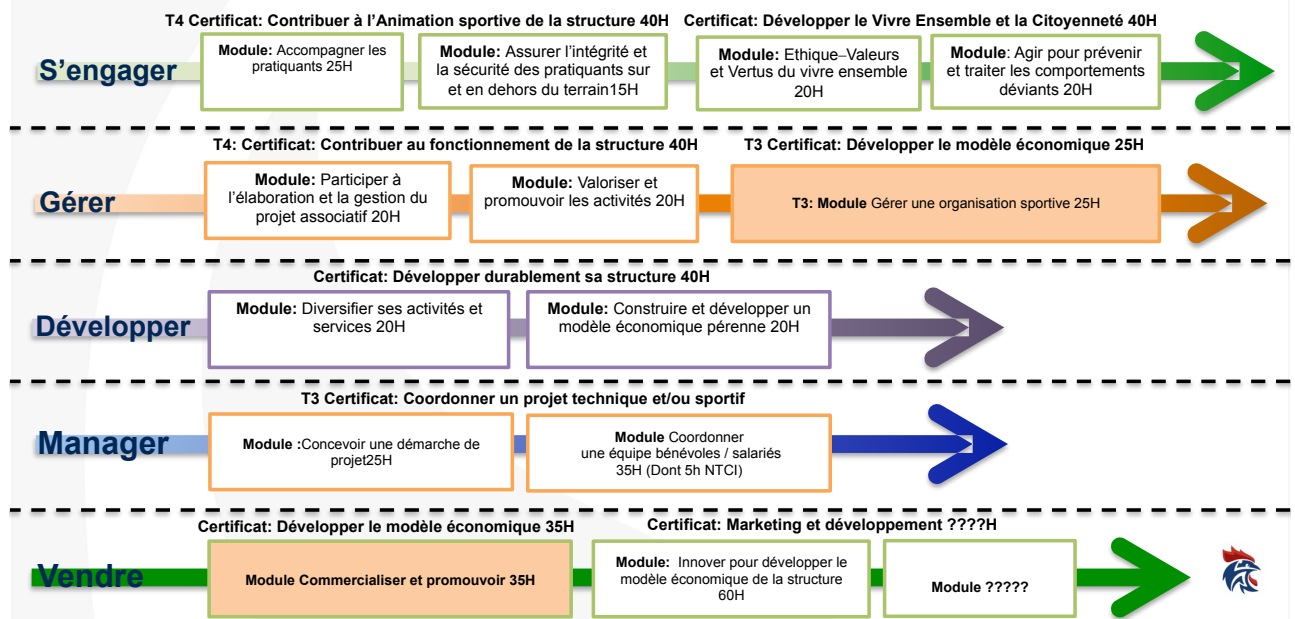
T4 Certificat: Contribuer à l'Animation sportive de la structure 40H

Certificat: Développer le Vivre Ensemble et la Citoyenneté 40H

S'engager

Module: Accompagner les pratiquants 25H

Module: Assurer l'intégrité et la sécurité des pratiquants sur et en dehors du terrain15H

Module: Ethique–Valeurs et Vertus du vivre ensemble 20H

Module: Agir pour prévenir et traiter les comportements déviants 20H

T4: Certificat: Contribuer au fonctionnement de la structure 40H

T3 Certificat: Développer le modèle économique 25H

Gérer

Module: Participer à l'élaboration et la gestion du projet associatif 20H

Module: Valoriser et promouvoir les activités 20H

T3: Module Gérer une organisation sportive 25H

Certificat: Développer durablement sa structure 40H

Développer

Module: Diversifier ses activités et services 20H

Module: Construire et développer un modèle économique pérenne 20H

T3 Certificat: Coordonner un projet technique et/ou sportif

Manager

Module :Concevoir une démarche de projet25H

Module Coordonner une équipe bénévoles / salariés 35H (Dont 5h NTCI)

Certificat: Développer le modèle économique 35H

Certificat: Marketing et développement ????H

Vendre

Module Commercialiser et promouvoir 35H

Module: Innover pour développer le modèle économique de la structure 60H

Module ?????